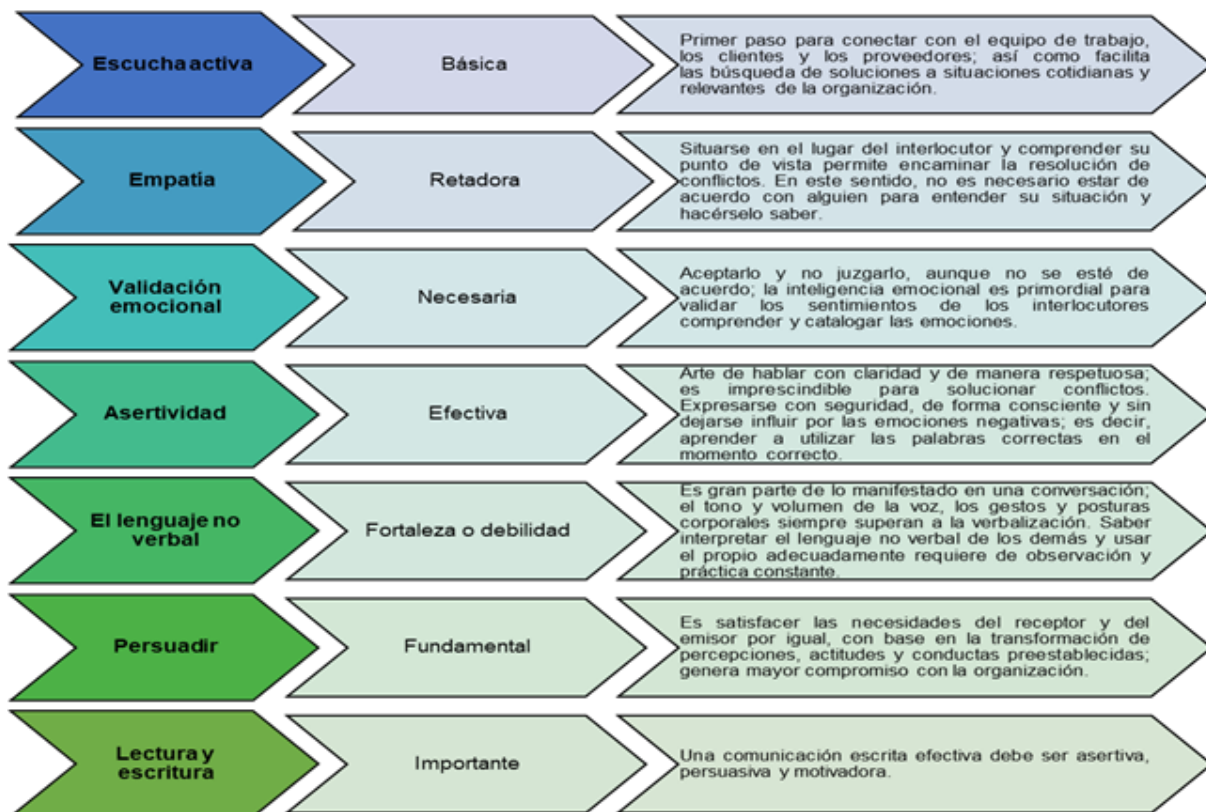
| | | |
|---|---|---|
| Escucha activa | Básica | Primer paso para conectar con el equipo de trabajo, los clientes y los proveedores; así como facilita las búsqueda de soluciones a situaciones cotidianas y relevantes de la organización. |
| Empatía | Retadora | Situarse en el lugar del interlocutor y comprender su punto de vista permite encaminar la resolución de conflictos. En este sentido, no es necesario estar de acuerdo con alguien para entender su situación y hacérselo saber. |
| Validación emocional | Necesaria | Aceptarlo y no juzgarlo, aunque no se esté de acuerdo; la inteligencia emocional es primordial para validar los sentimientos de los interlocutores comprender y catalogar las emociones. |
| Asertividad | Efectiva | Arte de hablar con claridad y de manera respetuosa; es imprescindible para solucionar conflictos. Expresarse con seguridad, de forma consciente y sin dejarse influir por las emociones negativas; es decir, aprender a utilizar las palabras correctas en el momento correcto. |
| El lenguaje no verbal | Fortaleza o debilidad | Es gran parte de lo manifestado en una conversación; el tono y volumen de la voz, los gestos y posturas corporales siempre superan a la verbalización. Saber interpretar el lenguaje no verbal de los demás y usar el propio adecuadamente requiere de observación y práctica constante. |
| Persuadir | Fundamental | Es satisfacer las necesidades del receptor y del emisor por igual, con base en la transformación de percepciones, actitudes y conductas preestablecidas; genera mayor compromiso con la organización. |
| Lectura y escritura | Importante | Una comunicación escrita efectiva debe ser asertiva, persuasiva y motivadora. |